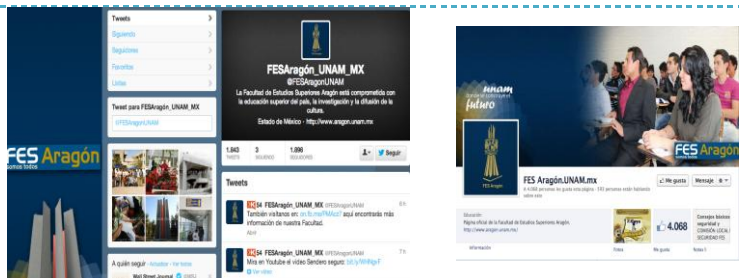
FES Aragón
somos todos

Tweets
Siguiendo
Seguidores
Favoritos
Listas

Tweet para FESAragón_UNAM_MX
@FESAragonUNAM

A quién seguir · Actualizar · Ver todos
Wall Street Journal

FESAragón_UNAM_MX
@FESAragonUNAM
La Facultad de Estudios Superiores Aragón está comprometida con la educación superior del país, la investigación y la difusión de la cultura.
Estado de México · http://www.aragon.unam.mx

1,843 TWEETS
3 SIGUIENDO
1,096 SEGUIDORES
Seguir

Tweets
FESAragón_UNAM_MX @FESAragonUNAM
También visítanos en: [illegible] aquí encontrarás más información de nuestra Facultad.
Abrir

FESAragón_UNAM_MX @FESAragonUNAM
Mira en Youtube el video Sendero seguro: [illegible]
Ver video

unam
futuro
FES Aragón
FES Aragón.UNAM.mx
Me gusta
Mensaje
Educación
Página oficial de la Facultad de Estudios Superiores Aragón.
http://www.aragon.unam.mx
Información
Fotos
Me gusta
4.068
Consejos básicos seguridad y COMISIÓN LOCAL DE SEGURIDAD FE